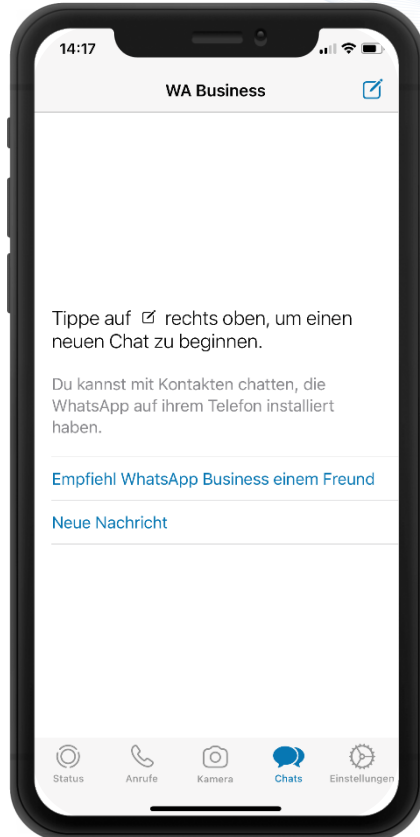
14:17

WA Business

Tippe auf rechts oben, um einen neuen Chat zu beginnen.

Du kannst mit Kontakten chatten, die WhatsApp auf ihrem Telefon installiert haben.

Empfiehl WhatsApp Business einem Freund

Neue Nachricht

Status
Anrufe
Kamera
Chats
Einstellungen